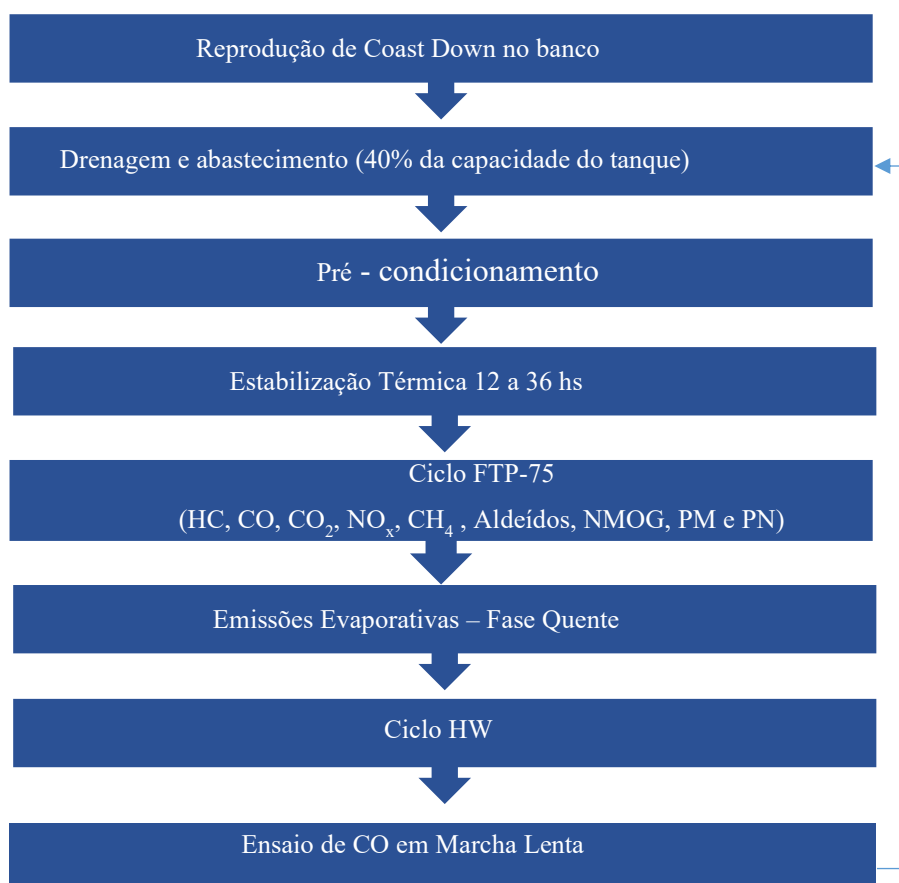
Reprodução de Coast Down no banco

Drenagem e abastecimento (40% da capacidade do tanque)

Pré - condicionamento

Estabilização Térmica 12 a 36 hs

Ciclo FTP-75

(HC, CO, $CO_2$, $NO_x$, $CH_4$ , Aldeídos, NMOG, PM e PN)

Emissões Evaporativas – Fase Quente

Ciclo HW

Ensaio de CO em Marcha Lenta